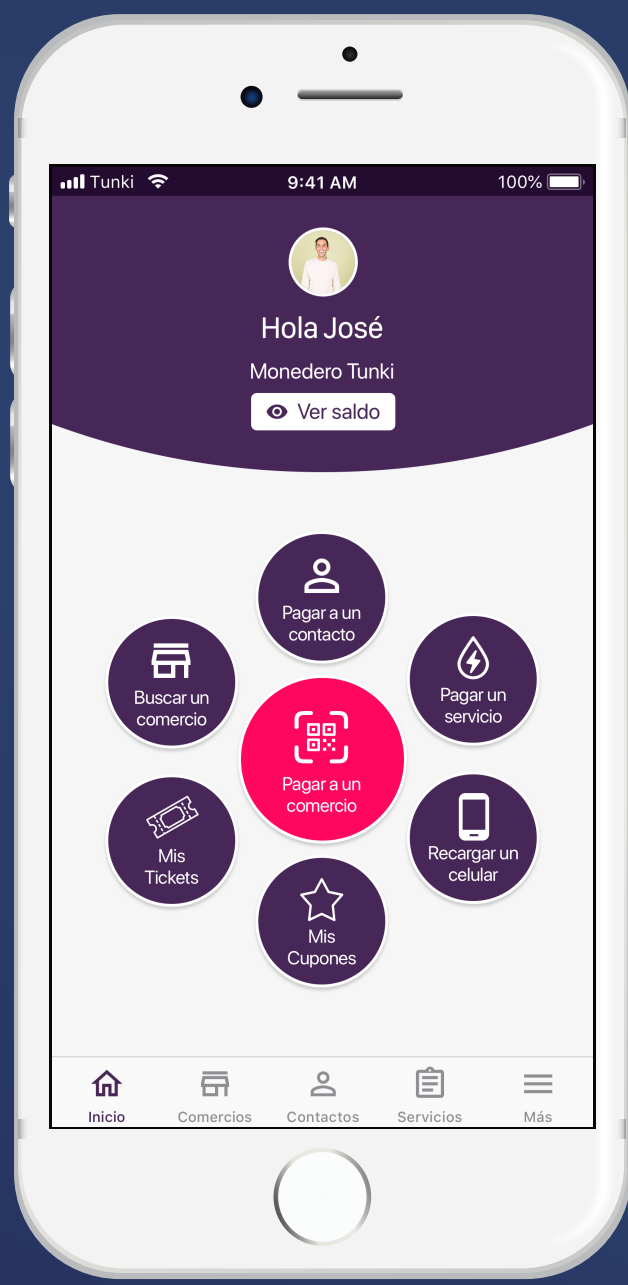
Tunki 9:41 AM 100%

Hola José

Monedero Tunki

Ver saldo

Pagar a un contacto

Buscar un comercio

Pagar un servicio

Pagar a un comercio

Mis Tickets

Recargar un celular

Mis Cupones

Inicio Comercios Contactos Servicios Más